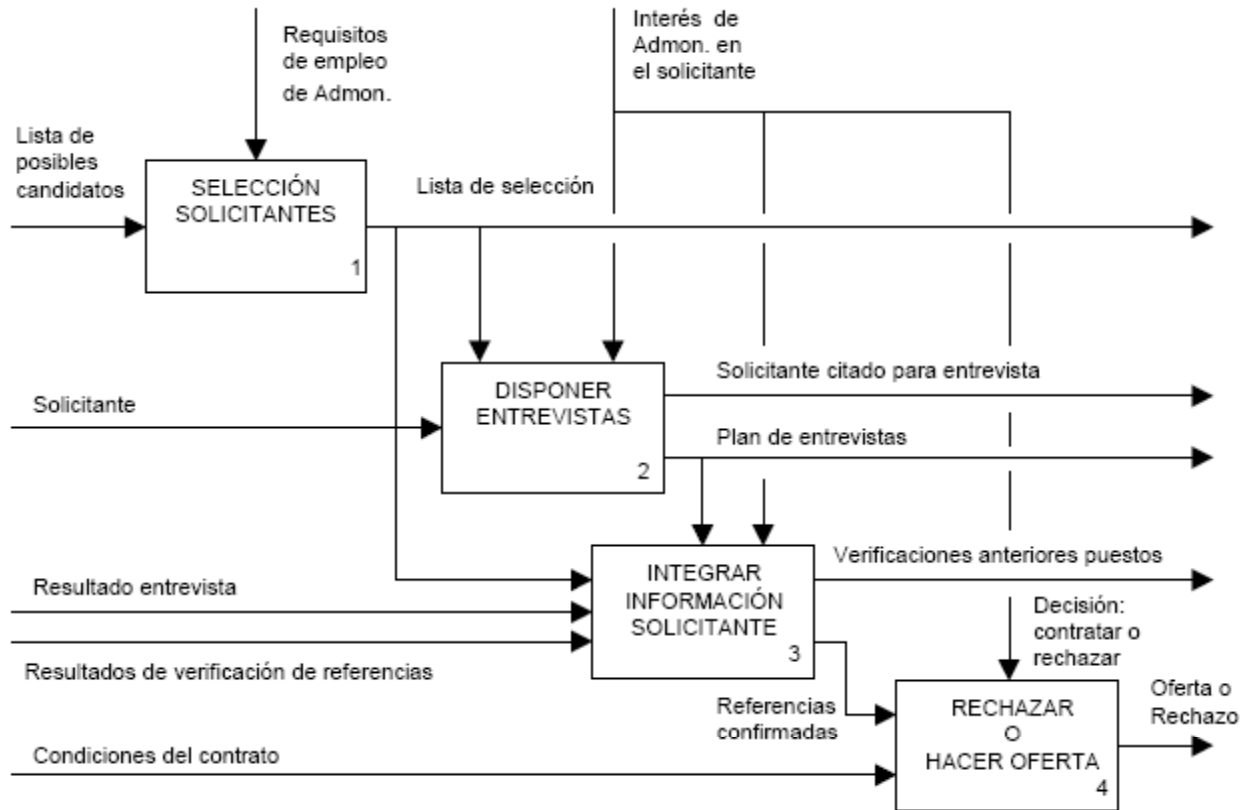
Requisitos de empleo de Admon.

Interés de Admon. en el solicitante

Lista de posibles candidatos

SELECCIÓN SOLICITANTES
1

Lista de selección

DISPONER ENTREVISTAS
2

Solicitante citado para entrevista

Solicitante

Plan de entrevistas

INTEGRAR INFORMACIÓN SOLICITANTE
3

Verificaciones anteriores puestos

Resultado entrevista

Decisión: contratar o rechazar

Resultados de verificación de referencias

Referencias confirmadas

RECHAZAR O HACER OFERTA
4

Oferta o Rechazo

Condiciones del contrato